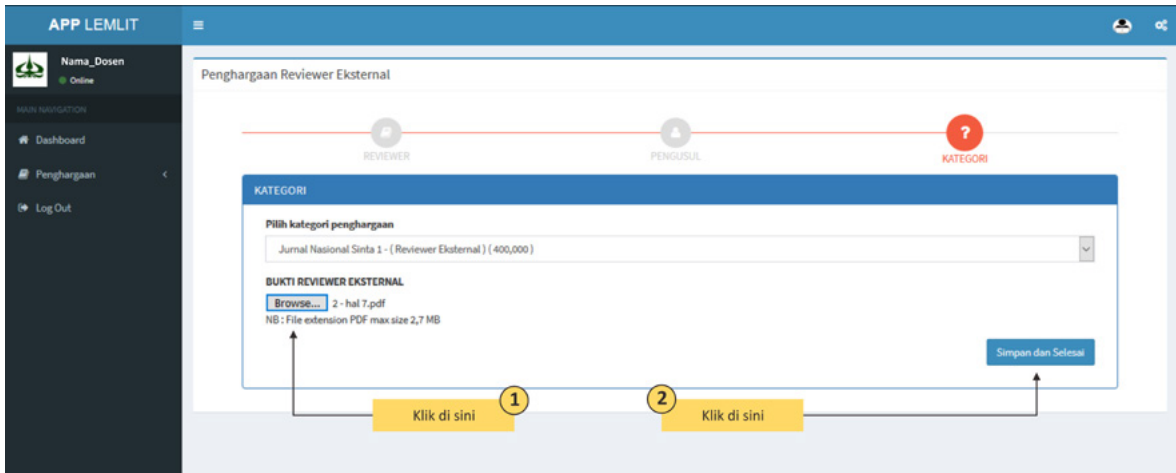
APP LEMLIT

Nama_Dosen
Online

MAIN NAVIGATION

Dashboard

Penghargaan

Log Out

Penghargaan Reviewer Eksternal

REVIEWER

PENGUSUL

KATEGORI

KATEGORI

Pilih kategori penghargaan

Jurnal Nasional Sinta 1 - ( Reviewer Eksternal ) ( 400,000 )

BUKTI REVIEWER EKSTERNAL

Browse... 2 - hal 7.pdf

NB : File extension PDF max size 2,7 MB

Simpan dan Selesai

1 Klik di sini

2 Klik di sini